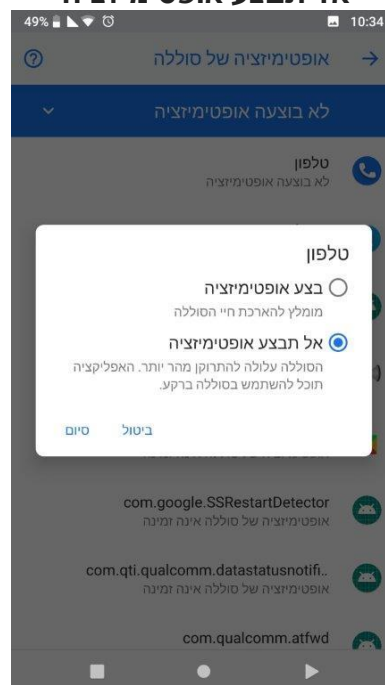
אל תבצע אופטימיזציה

49% 10:34

אופטימיזציה של סוללה

לא בוצעה אופטימיזציה

טלפון
לא בוצעה אופטימיזציה

טלפון

בצע אופטימיזציה
מומלץ להארכת חיי הסוללה

אל תבצע אופטימיזציה
הסוללה עלולה להתרוקן מהר יותר. האפליקציה תוכל להשתמש בסוללה ברקע.

ביטול
סיום

com.google.SSRestartDetector
אופטימיזציה של סוללה אינה זמינה

com.qti.qualcomm.datastatusnotifi..
אופטימיזציה של סוללה אינה זמינה

com.qualcomm.atfwd